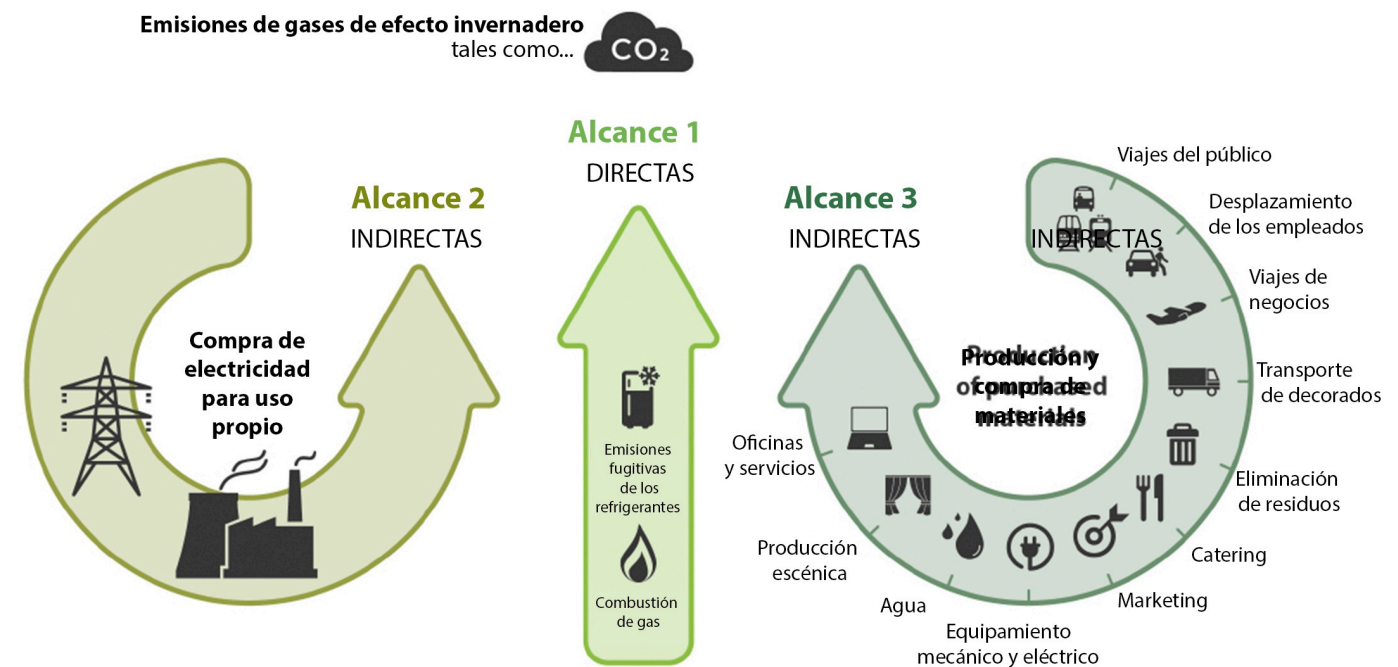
Emisiones de gases de efecto invernadero tales como...

$CO_2$

Alcance 2
INDIRECTAS

Compra de electricidad para uso propio

Alcance 1
DIRECTAS

Emisiones fugitivas de los refrigerantes

Combustión de gas

Alcance 3
INDIRECTAS

INDIRECTAS

Producción y compra de materiales

Viajes del público

Desplazamiento de los empleados

Viajes de negocios

Transporte de decorados

Eliminación de residuos

Catering

Marketing

Equipamiento mecánico y eléctrico

Agua

Producción escénica

Oficinas y servicios